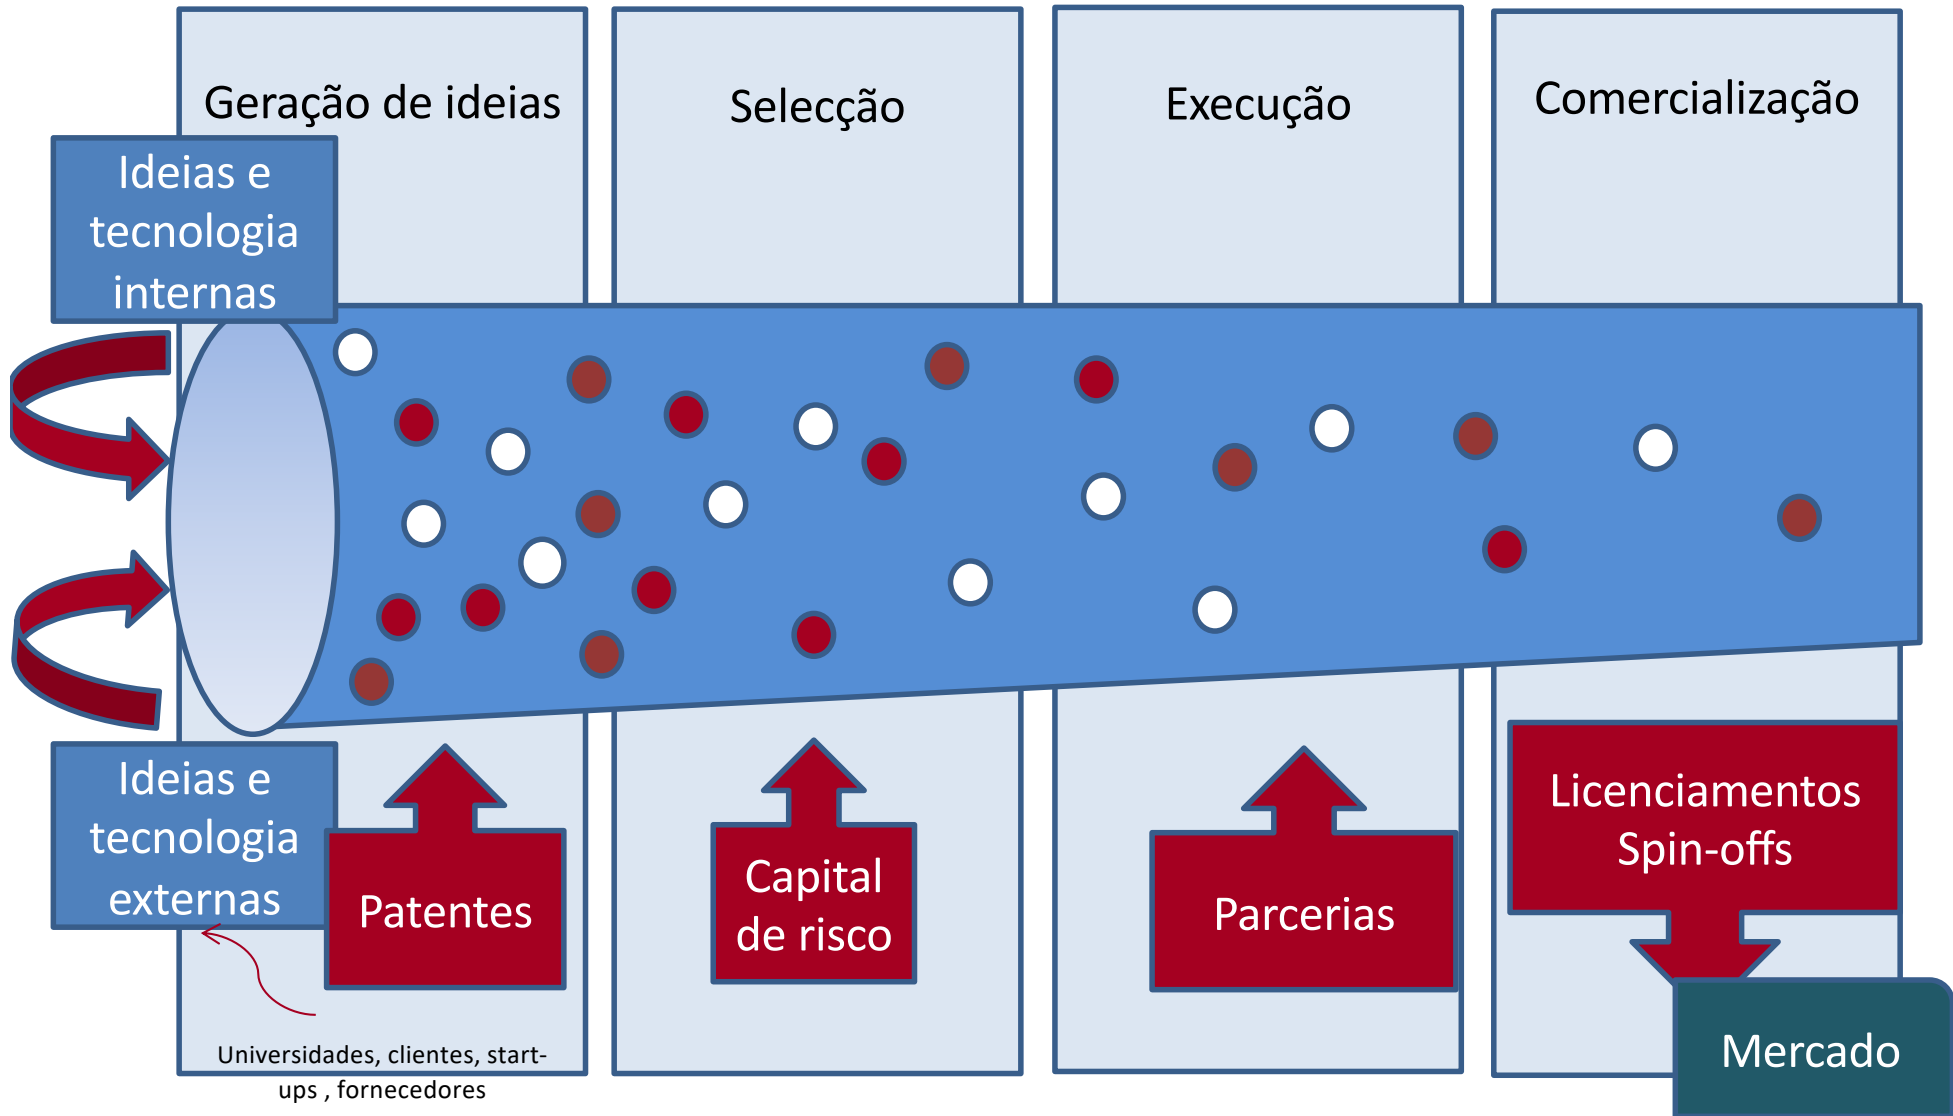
Geração de ideias

Selecção

Execução

Comercialização

Ideias e tecnologia internas

Ideias e tecnologia externas

Patentes

Capital de risco

Parcerias

Licenciamentos Spin-offs

Mercado

Universidades, clientes, start-ups , fornecedores